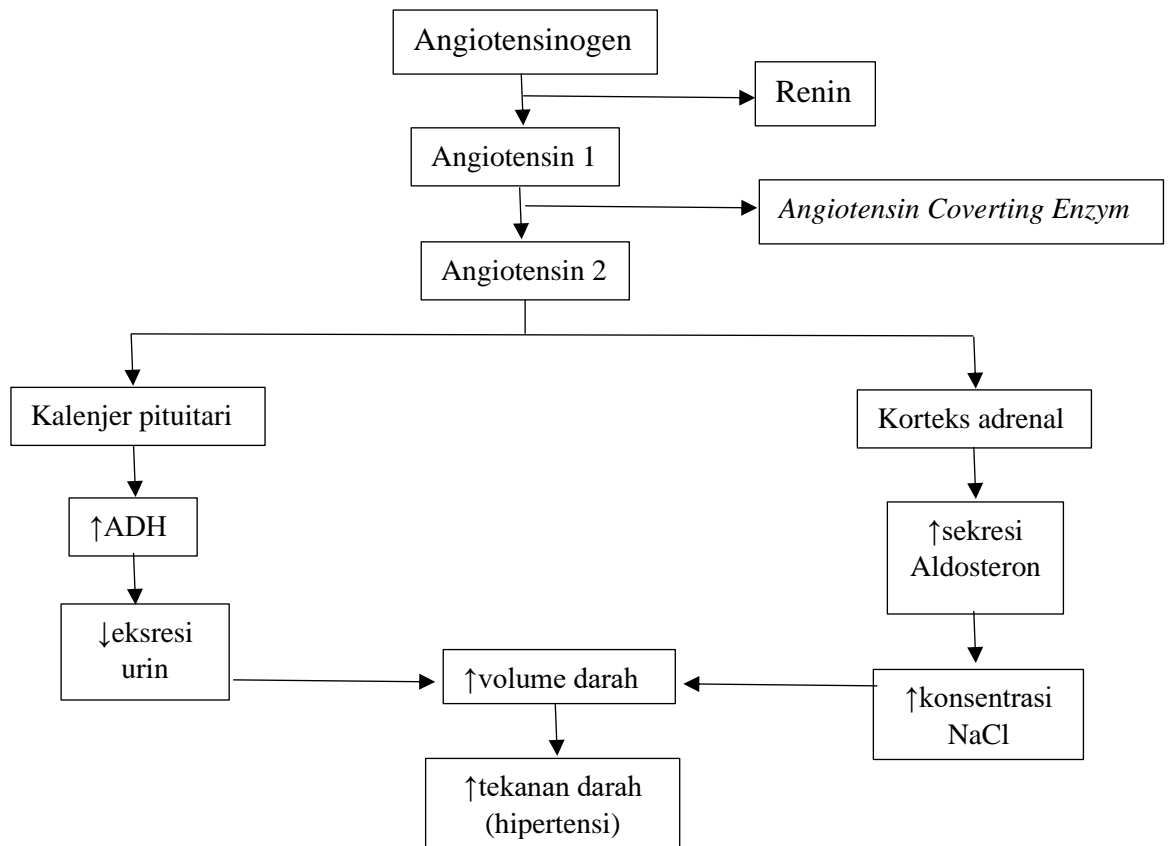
Angiotensinogen

Renin

Angiotensin 1

*Angiotensin Coverting Enzym*

Angiotensin 2

Kalenjer pituitari

Korteks adrenal

↑ADH

↑sekresi Aldosteron

↓eksresi urin

↑volume darah

↑konsentrasi NaCl

↑tekanan darah (hipertensi)